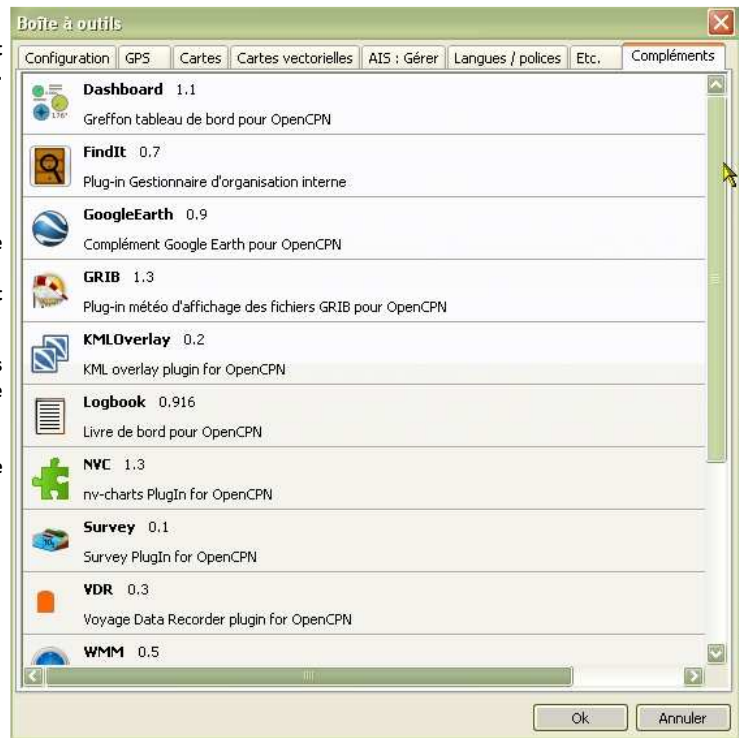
Boîte à outils

Configuration | GPS | Cartes | Cartes vectorielles | AIS : Gérer | Langues / polices | Etc. | Compléments

Dashboard 1.1
Greffon tableau de bord pour OpenCPN

FindIt 0.7
Plug-in Gestionnaire d'organisation interne

GoogleEarth 0.9
Complément Google Earth pour OpenCPN

GRIB 1.3
Plug-in météo d'affichage des fichiers GRIB pour OpenCPN

KMLOverlay 0.2
KML overlay plugin for OpenCPN

Logbook 0.916
Livre de bord pour OpenCPN

NVC 1.3
nv-charts PlugIn for OpenCPN

Survey 0.1
Survey PlugIn for OpenCPN

VDR 0.3
Voyage Data Recorder plugin for OpenCPN

WMM 0.5

Ok | Annuler